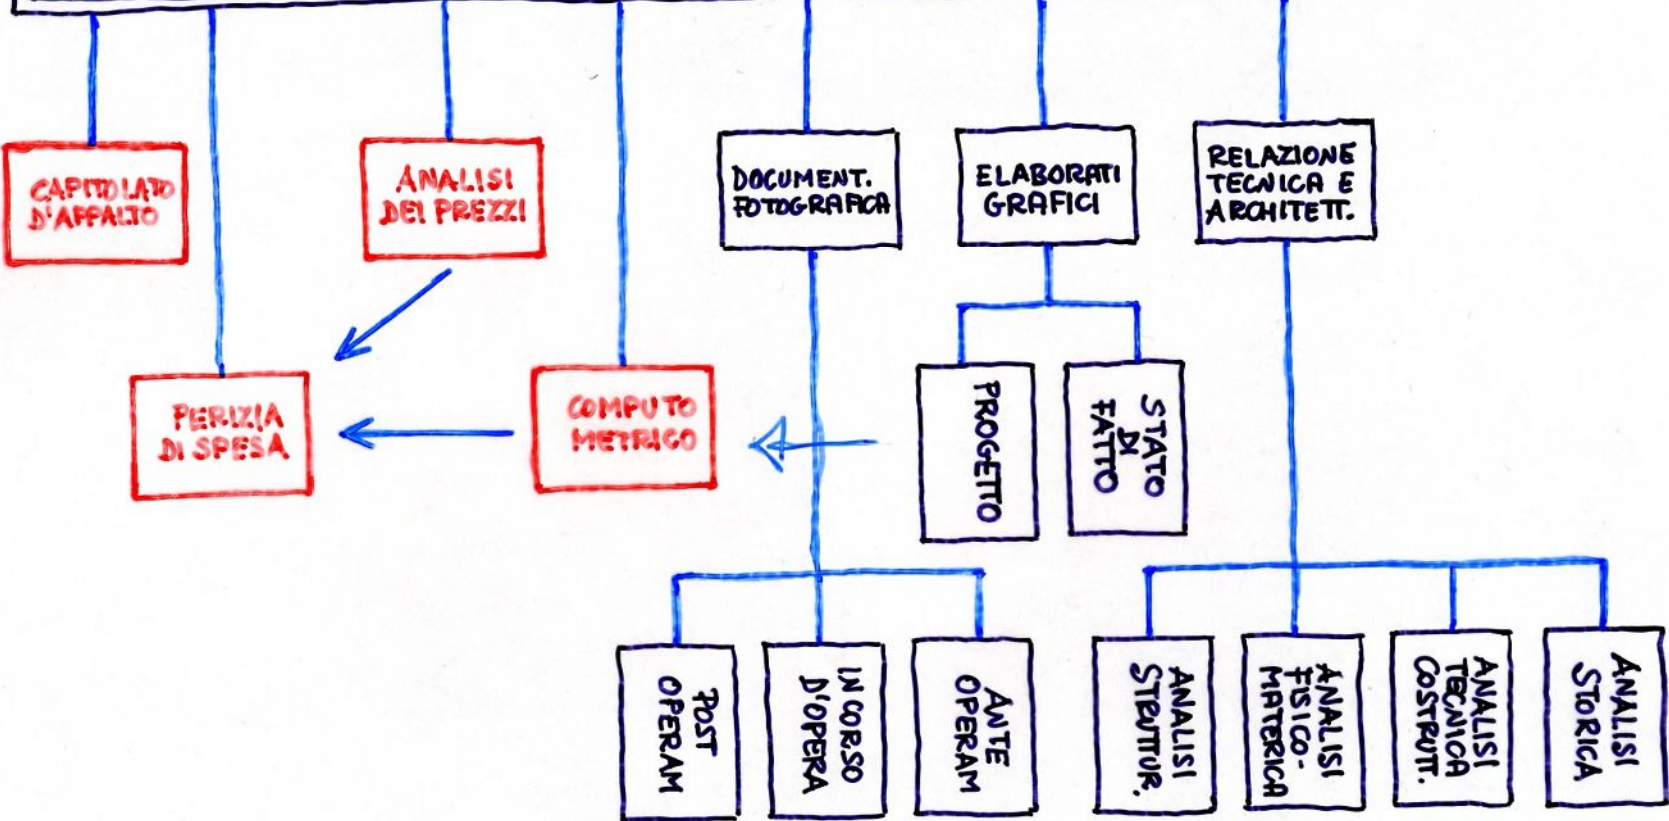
CAPITOLATO D'APPALTO

ANALISI DEI PREZZI

DOCUMENT. FOTOGRAFICA

ELABORATI GRAFICI

RELAZIONE TECNICA E ARCHITETT.

PERIZIA DI SPESA

COMPUTO METRICO

PROGETTO

STATO DI FATTO

POST OPERAM

IN CORSO D'OPERA

ANTE OPERAM

ANALISI STRUTTUR.

ANALISI FISICO-MATERICA

ANALISI TECNICA COSTRUTT.

ANALISI STORICA